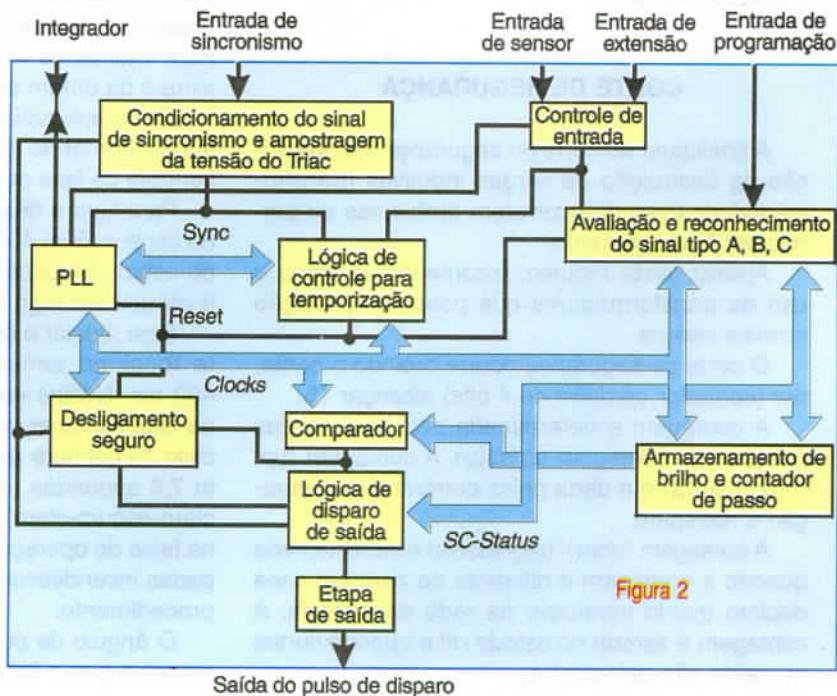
Integrador

Entrada de sincronismo

Entrada de sensor

Entrada de extensão

Entrada de programação

Condicionamento do sinal de sincronismo e amostragem da tensão do Triac

Controle de entrada

Avaliação e reconhecimento do sinal tipo A, B, C

Sync

PLL

Lógica de controle para temporização

Reset

Clocks

Desligamento seguro

Comparador

Armazenamento de brilho e contador de passo

Lógica de disparo de saída

SC-Status

Etapa de saída

Figura 2

Saída do pulso de disparo